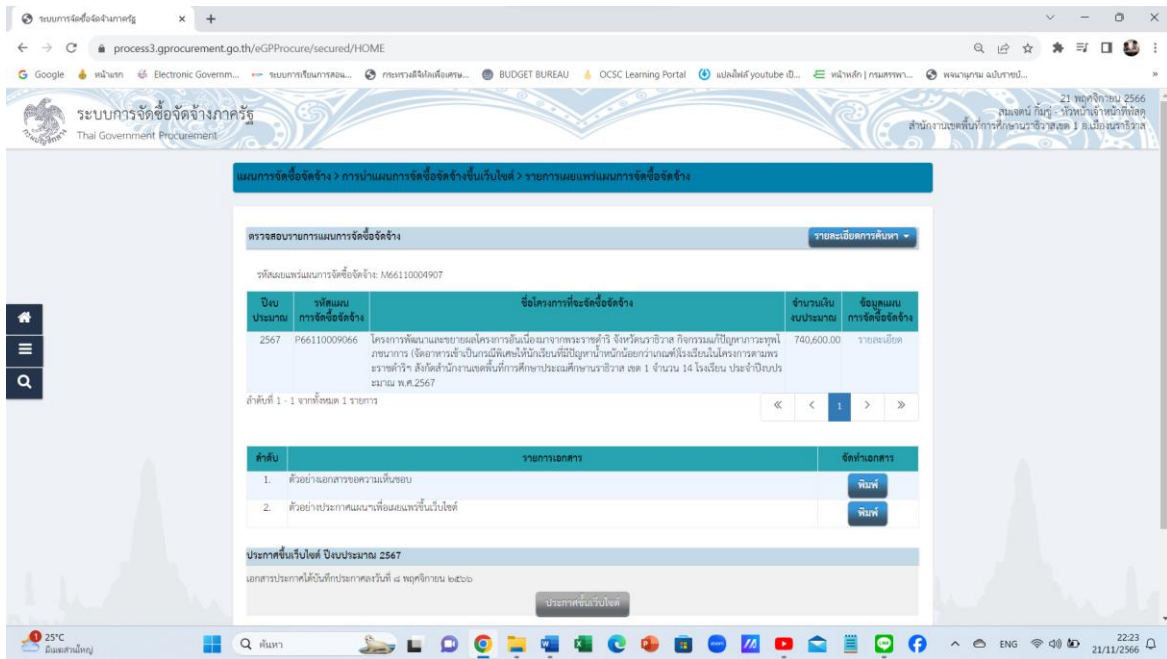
ระบบการจัดซื้อจัดจ้างภาครัฐ ×

process3.gprocurement.go.th/eGPProcure/secured/HOME

Google หน้าแรก Electronic Governm... ระบบการเรียนการสอน... กระทรวงดิจิทัลเพื่อเศรษ... BUDGET BUREAU OCSC Learning Portal แปลไฟล์ youtube เป็... หน้าหลัก | กรมสรรพา... พจนานุกรม ฉบับราชบั...

ระบบการจัดซื้อจัดจ้างภาครัฐ
Thai Government Procurement

21 พฤศจิกายน 2566
สมยศน์ กัมภู - หัวหน้าเจ้าหน้าที่พัสดุ
สำนักงานเขตพื้นที่การศึกษานราธิวาส เขต 1 อ.เมืองนราธิวาส

แผนการจัดซื้อจัดจ้าง > การนำแผนการจัดซื้อจัดจ้างขึ้นเว็บไซต์ > รายการเผยแพร่แผนการจัดซื้อจัดจ้าง

ตรวจสอบรายการแผนการจัดซื้อจัดจ้าง

รายละเอียดการค้นหา

รหัสเผยแพร่แผนการจัดซื้อจัดจ้าง: M66110004907

| ปีงบประมาณ | รหัสแผนการจัดซื้อจัดจ้าง | ชื่อโครงการที่จะจัดซื้อจัดจ้าง | จำนวนเงินงบประมาณ | ข้อมูลแผนการจัดซื้อจัดจ้าง |
|---|---|---|---|---|
| 2567 | P66110009066 | โครงการพัฒนาและขยายผลโครงการอันเนื่องมาจากพระราชดำริ จังหวัดนราธิวาส กิจกรรมแก้ปัญหาภาวะทุพโภชนาการ (จัดอาหารเช้าเป็นกรณีพิเศษให้นักเรียนที่มีปัญหาน้ำหนักน้อยกว่าเกณฑ์)โรงเรียนในโครงการตามพระราชดำริฯ สังกัดสำนักงานเขตพื้นที่การศึกษาประถมศึกษานราธิวาส เขต 1 จำนวน 14 โรงเรียน ประจำปีงบประมาณ พ.ศ.2567 | 740,600.00 | รายละเอียด |

ลำดับที่ 1 - 1 จากทั้งหมด 1 รายการ

« < 1 > »

| ลำดับ | รายการเอกสาร | จัดทำเอกสาร |
|---|---|---|
| 1. | ตัวอย่างเอกสารขอความเห็นชอบ | พิมพ์ |
| 2. | ตัวอย่างประกาศแผนฯเพื่อเผยแพร่ขึ้นเว็บไซต์ | พิมพ์ |

ประกาศขึ้นเว็บไซต์ ปีงบประมาณ 2567

เอกสารประกาศได้บันทึกประกาศลงวันที่ ๘ พฤศจิกายน ๒๕๖๖

ประกาศขึ้นเว็บไซต์

25°C มีเมฆส่วนใหญ่ ค้นหา ENG 22:23 21/11/2566